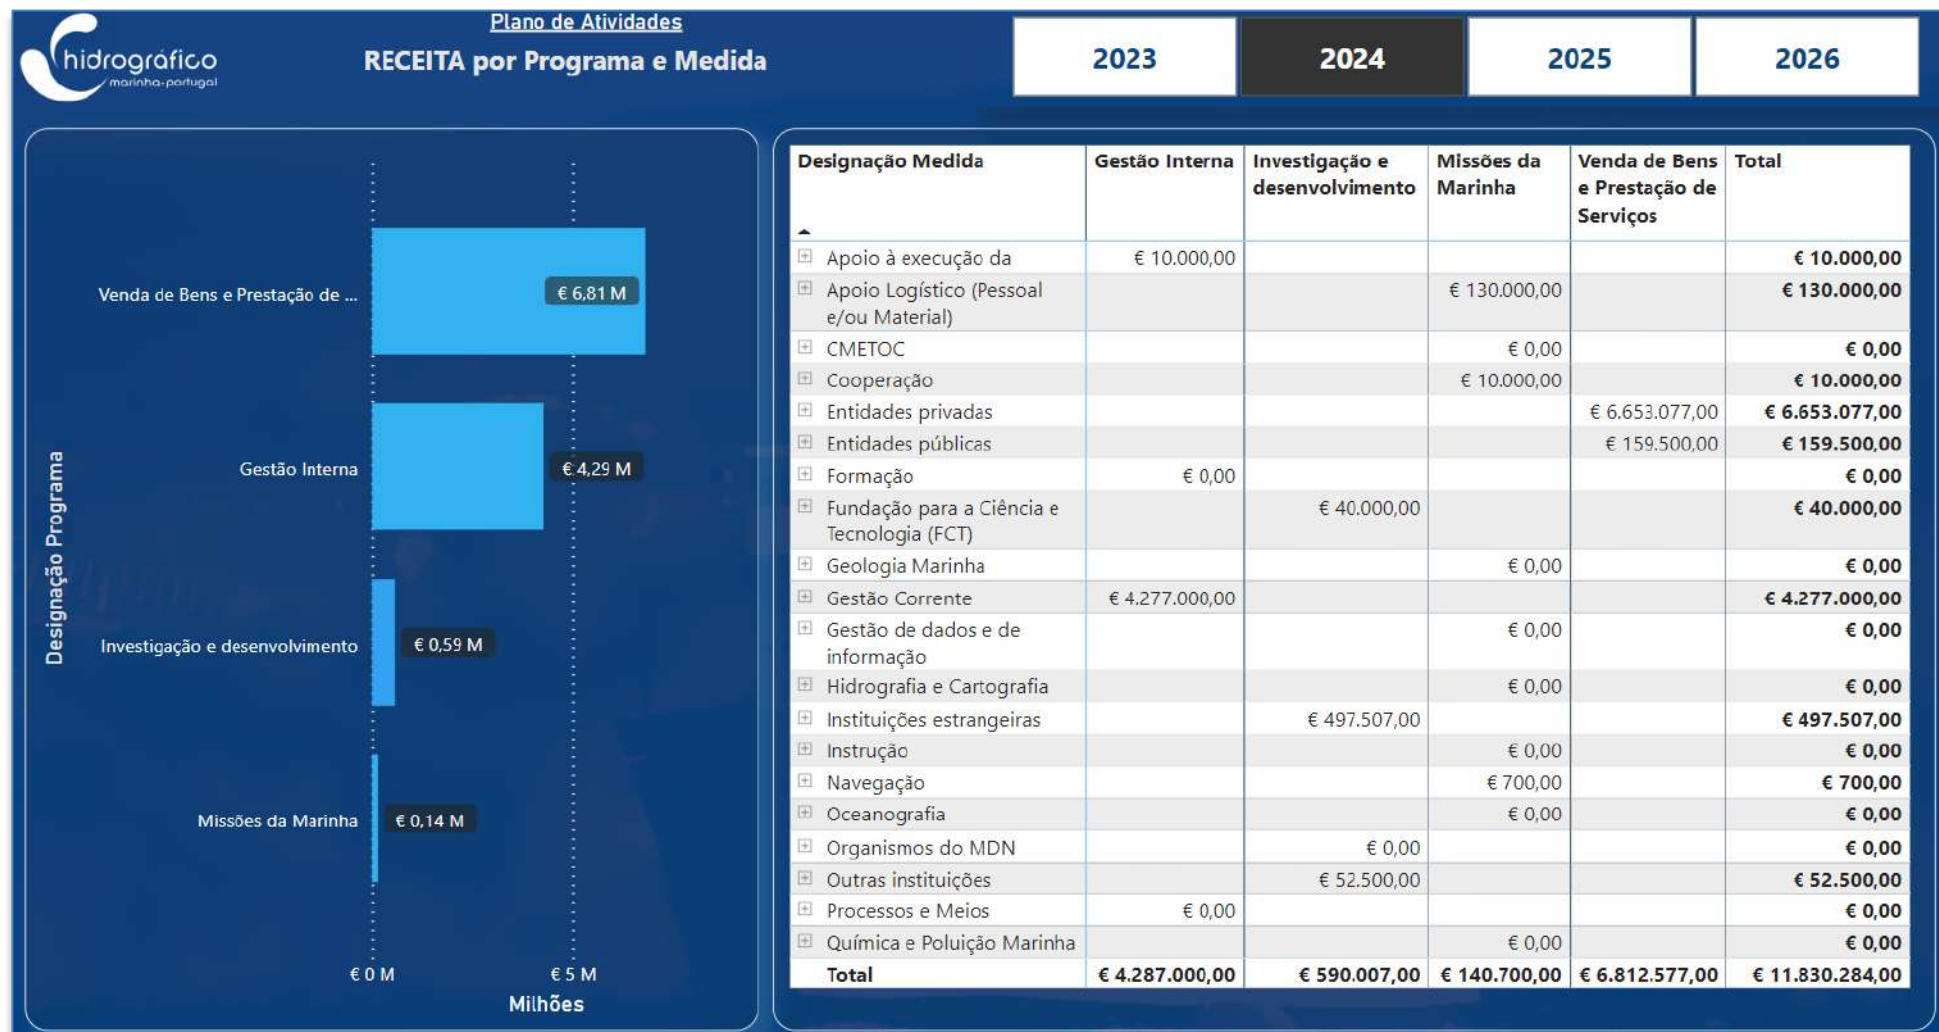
hidrográfico
marinha-portugal

Plano de Atividades
RECEITA por Programa e Medida

2023
2024
2025
2026

Designação Programa

Venda de Bens e Prestação de ...
€ 6,81 M
Gestão Interna
€ 4,29 M
Investigação e desenvolvimento
€ 0,59 M
Missões da Marinha
€ 0,14 M

€ 0 M
€ 5 M
Milhões

| Designação Medida | Gestão Interna | Investigação e desenvolvimento | Missões da Marinha | Venda de Bens e Prestação de Serviços | Total |
|---|---|---|---|---|---|
| ⊞ Apoio à execução da | € 10.000,00 | | | | € 10.000,00 |
| ⊞ Apoio Logístico (Pessoal e/ou Material) | | | € 130.000,00 | | € 130.000,00 |
| ⊞ CMETOC | | | € 0,00 | | € 0,00 |
| ⊞ Cooperação | | | € 10.000,00 | | € 10.000,00 |
| ⊞ Entidades privadas | | | | € 6.653.077,00 | € 6.653.077,00 |
| ⊞ Entidades públicas | | | | € 159.500,00 | € 159.500,00 |
| ⊞ Formação | € 0,00 | | | | € 0,00 |
| ⊞ Fundação para a Ciência e Tecnologia (FCT) | | € 40.000,00 | | | € 40.000,00 |
| ⊞ Geologia Marinha | | | € 0,00 | | € 0,00 |
| ⊞ Gestão Corrente | € 4.277.000,00 | | | | € 4.277.000,00 |
| ⊞ Gestão de dados e de informação | | | € 0,00 | | € 0,00 |
| ⊞ Hidrografia e Cartografia | | | € 0,00 | | € 0,00 |
| ⊞ Instituições estrangeiras | | € 497.507,00 | | | € 497.507,00 |
| ⊞ Instrução | | | € 0,00 | | € 0,00 |
| ⊞ Navegação | | | € 700,00 | | € 700,00 |
| ⊞ Oceanografia | | | € 0,00 | | € 0,00 |
| ⊞ Organismos do MDN | | € 0,00 | | | € 0,00 |
| ⊞ Outras instituições | | € 52.500,00 | | | € 52.500,00 |
| ⊞ Processos e Meios | € 0,00 | | | | € 0,00 |
| ⊞ Química e Poluição Marinha | | | € 0,00 | | € 0,00 |
| Total | € 4.287.000,00 | € 590.007,00 | € 140.700,00 | € 6.812.577,00 | € 11.830.284,00 |